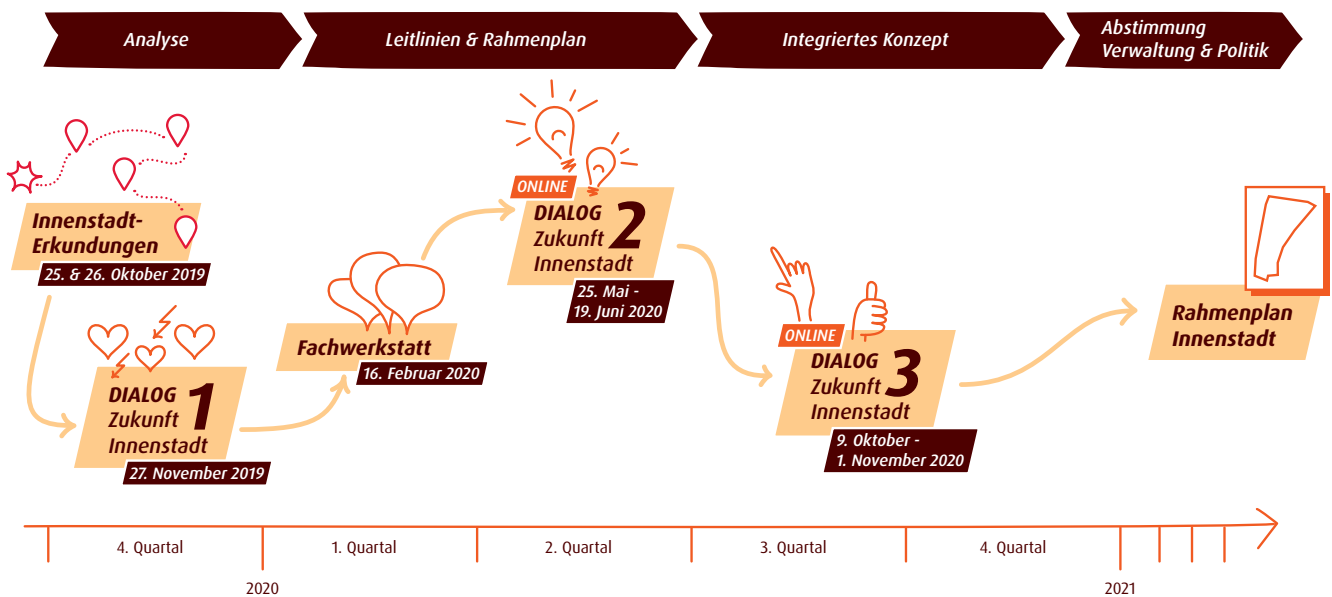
Analyse

Leitlinien & Rahmenplan

Integriertes Konzept

Abstimmung Verwaltung & Politik

Innenstadt-Erkundungen
25. & 26. Oktober 2019

DIALOG Zukunft Innenstadt 1
27. November 2019

Fachwerkstatt
16. Februar 2020

ONLINE
DIALOG Zukunft Innenstadt 2
25. Mai - 19. Juni 2020

ONLINE
DIALOG Zukunft Innenstadt 3
9. Oktober - 1. November 2020

Rahmenplan Innenstadt

4. Quartal
1. Quartal
2. Quartal
3. Quartal
4. Quartal

2020

2021